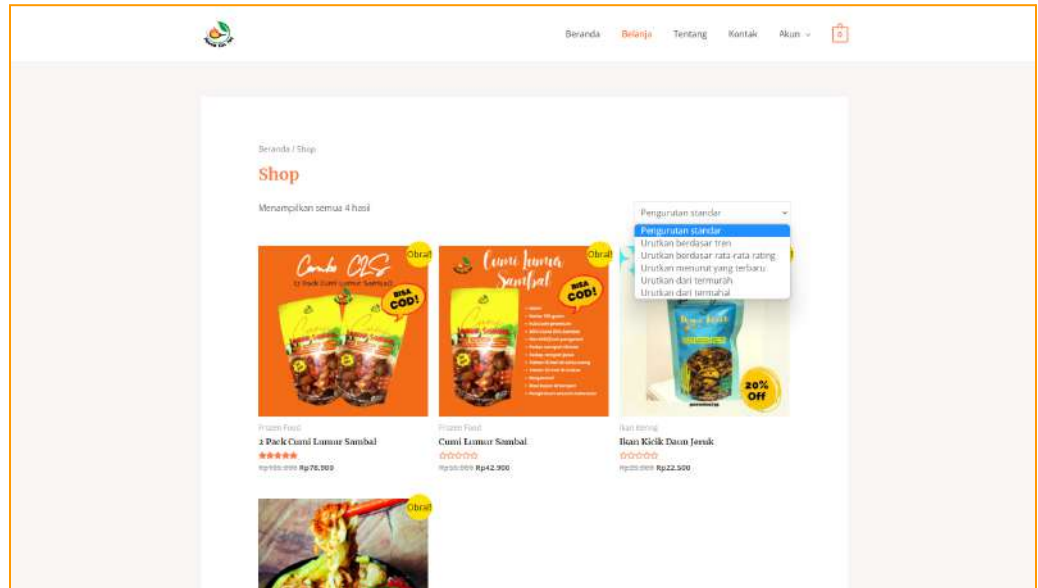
Beranda Belanja Tentang Kontak Akun 0

Beranda / Shop

Shop

Menampilkan semua 4 hasil

Pengurutan standar
Pengurutan standar
Urutkan berdasar tren
Urutkan berdasar rata-rata rating
Urutkan menurut yang terbaru
Urutkan dari termurah
Urutkan dari termahal

Obral!
Combo CLS
2 Pack Cumi Lumur Sambal
BISA COD!

Obral!
Cumi Lumur Sambal
BISA COD!

20% Off

Frozen Food
2 Pack Cumi Lumur Sambal
Rp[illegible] Rp78.900

Frozen Food
Cumi Lumur Sambal
Rp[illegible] Rp42.900

Ikan Kering
Ikan Kicik Daun Jeruk
Rp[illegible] Rp22.500

Obral!